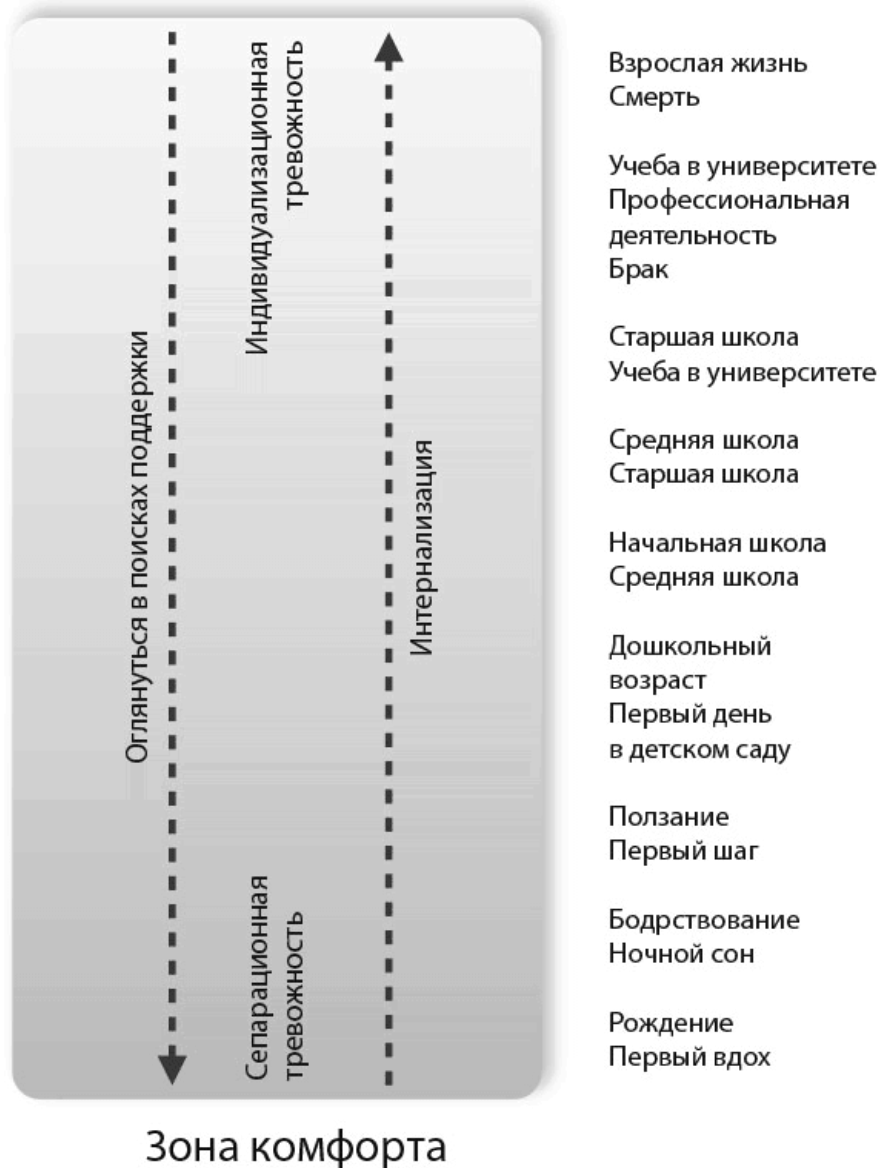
Оглянуться в поисках поддержки

Индивидуализационная тревожность

Интернализация

Сепарационная тревожность

Взрослая жизнь
Смерть

Учеба в университете
Профессиональная деятельность
Брак

Старшая школа
Учеба в университете

Средняя школа
Старшая школа

Начальная школа
Средняя школа

Дошкольный возраст
Первый день в детском саду

Ползание
Первый шаг

Бодрствование
Ночной сон

Рождение
Первый вдох

Зона комфорта